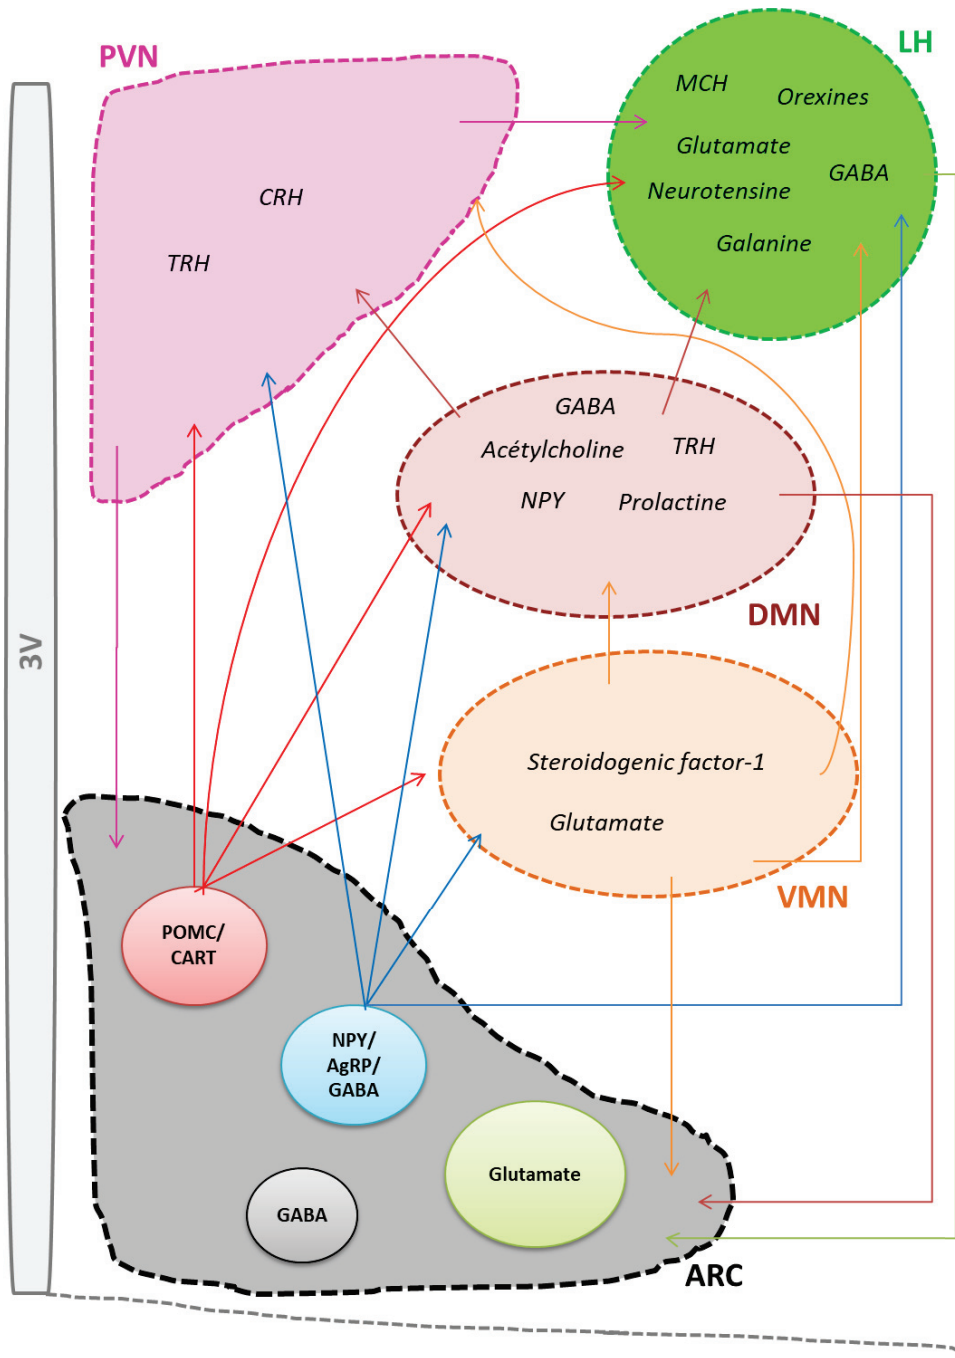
PVN

CRH

TRH

LH

MCH

Orexines

Glutamate

GABA

Neurotensine

Galanine

3V

GABA

Acétylcholine

TRH

NPY

Prolactine

DMN

Steroidogenic factor-1

Glutamate

VMN

POMC/
CART

NPY/
AgRP/
GABA

Glutamate

GABA

ARC